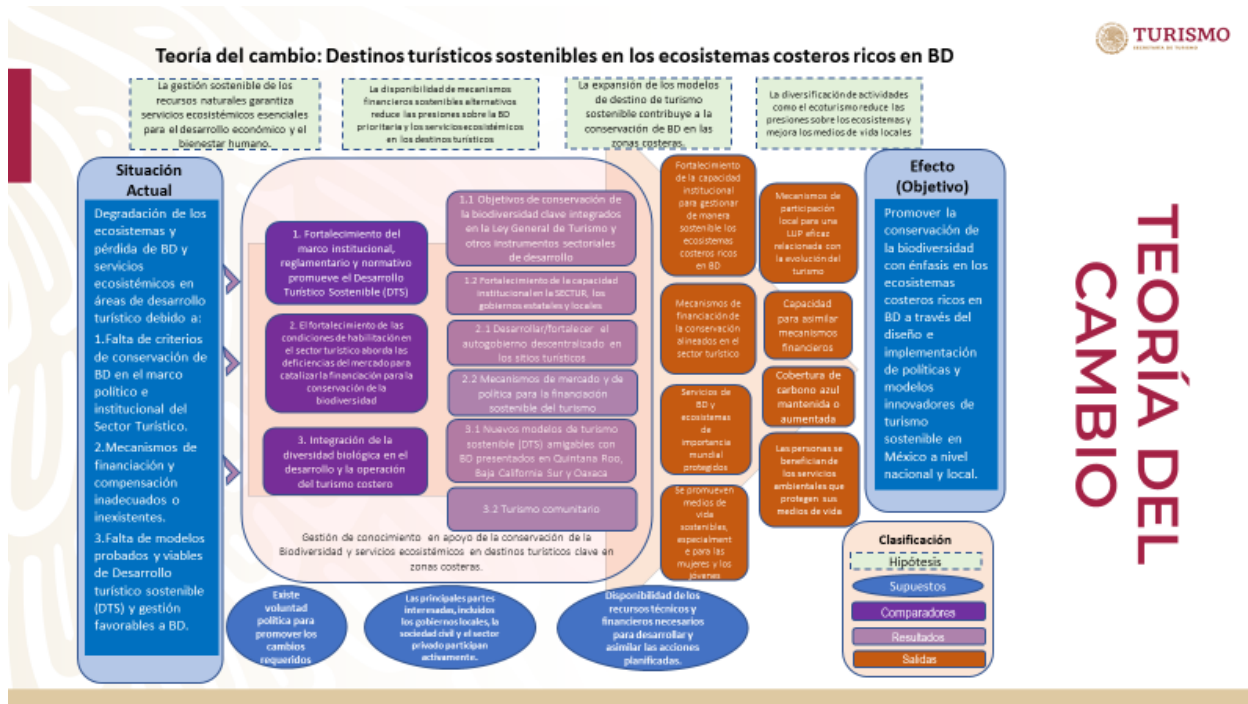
TURISMO
SECRETARÍA DE TURISMO

Teoría del cambio: Destinos turísticos sostenibles en los ecosistemas costeros ricos en BD

La gestión sostenible de los recursos naturales garantiza servicios ecosistémicos esenciales para el desarrollo económico y el bienestar humano.

La disponibilidad de mecanismos financieros sostenibles alternativos reduce las presiones sobre la BD prioritaria y los servicios ecosistémicos en los destinos turísticos

La expansión de los modelos de destino de turismo sostenible contribuye a la conservación de BD en las zonas costeras.

La diversificación de actividades como el ecoturismo reduce las presiones sobre los ecosistemas y mejora los medios de vida locales

Situación Actual

Degradación de los ecosistemas y pérdida de BD y servicios ecosistémicos en áreas de desarrollo turístico debido a:
1.Falta de criterios de conservación de BD en el marco político e institucional del Sector Turístico.
2.Mecanismos de financiación y compensación inadecuados o inexistentes.
3.Falta de modelos probados y viables de Desarrollo turístico sostenible (DTS) y gestión favorables a BD.

1. Fortalecimiento del marco institucional, reglamentario y normativo promueve el Desarrollo Turístico Sostenible (DTS)

2. El fortalecimiento de las condiciones de habilitación en el sector turístico aborda las deficiencias del mercado para catalizar la financiación para la conservación de la biodiversidad

3. Integración de la diversidad biológica en el desarrollo y la operación del turismo costero

1.1 Objetivos de conservación de la biodiversidad clave integrados en la Ley General de Turismo y otros instrumentos sectoriales de desarrollo

1.2 Fortalecimiento de la capacidad institucional en la SECTUR, los gobiernos estatales y locales

2.1 Desarrollar/fortalecer el autogobierno descentralizado en los sitios turísticos

2.2 Mecanismos de mercado y de política para la financiación sostenible del turismo

3.1 Nuevos modelos de turismo sostenible (DTS) amigables con BD presentados en Quintana Roo, Baja California Sur y Oaxaca

3.2 Turismo comunitario

Gestión de conocimiento en apoyo de la conservación de la Biodiversidad y servicios ecosistémicos en destinos turísticos clave en zonas costeras.

Fortalecimiento de la capacidad institucional para gestionar de manera sostenible los ecosistemas costeros ricos en BD

Mecanismos de participación local para una LUP eficaz relacionada con la evolución del turismo

Mecanismos de financiación de la conservación alineados en el sector turístico

Capacidad para asimilar mecanismos financieros

Servicios de BD y ecosistemas de importancia mundial protegidos

Cobertura de carbono azul mantenida o aumentada

Se promueven medios de vida sostenibles, especialmente para las mujeres y los jóvenes

Las personas se benefician de los servicios ambientales que protegen sus medios de vida

Efecto (Objetivo)

Promover la conservación de la biodiversidad con énfasis en los ecosistemas costeros ricos en BD a través del diseño e implementación de políticas y modelos innovadores de turismo sostenible en México a nivel nacional y local.

TEORÍA DEL CAMBIO

Existe voluntad política para promover los cambios requeridos

Las principales partes interesadas, incluidos los gobiernos locales, la sociedad civil y el sector privado participan activamente.

Disponibilidad de los recursos técnicos y financieros necesarios para desarrollar y asimilar las acciones planificadas.

Clasificación
Hipótesis
Supuestos
Comparadores
Resultados
Salidas